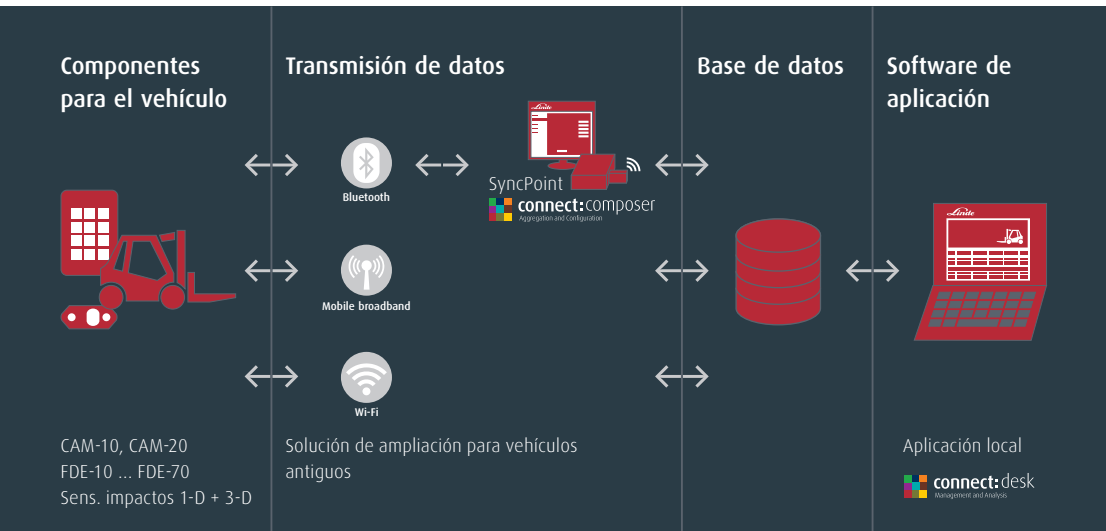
Componentes para el vehículo

Transmisión de datos

Base de datos

Software de aplicación

Bluetooth

Linde

SyncPoint

connect:composer
Aggregation and Configuration

Mobile broadband

Linde

Wi-Fi

CAM-10, CAM-20
FDE-10 ... FDE-70
Sens. impactos 1-D + 3-D

Solución de ampliación para vehículos antiguos

Aplicación local

connect:desk
Management and Analysis